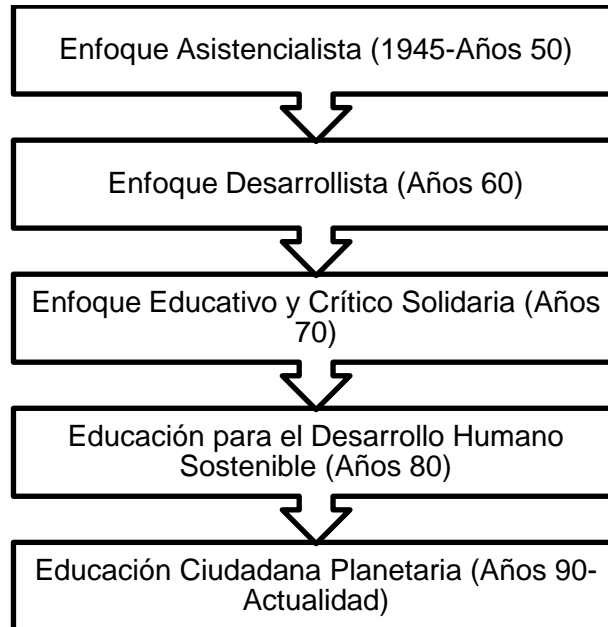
Enfoque Asistencialista (1945-Años 50)

Enfoque Desarrollista (Años 60)

Enfoque Educativo y Crítico Solidaria (Años 70)

Educación para el Desarrollo Humano Sostenible (Años 80)

Educación Ciudadana Planetaria (Años 90-Actualidad)